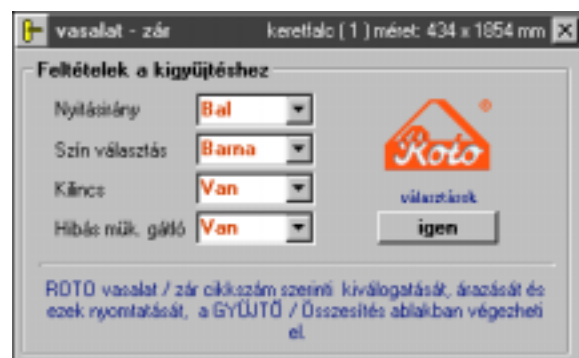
vasalat - zár    keretláb ( 1 ) méret: 434 x 1854 mm

Feltételek a kigyűjtéshez

Nyitásirány Bal
Szín választás Barna
Kilincs Van
Hibás műk. gátló Van

Roto ®

választások

igen

ROTO vasalat / zár cikkszám szerinti kiválogatását, árazását és ezek nyomtatását, a GYŰJTŐ / Összesítés ablakban végezheti el.